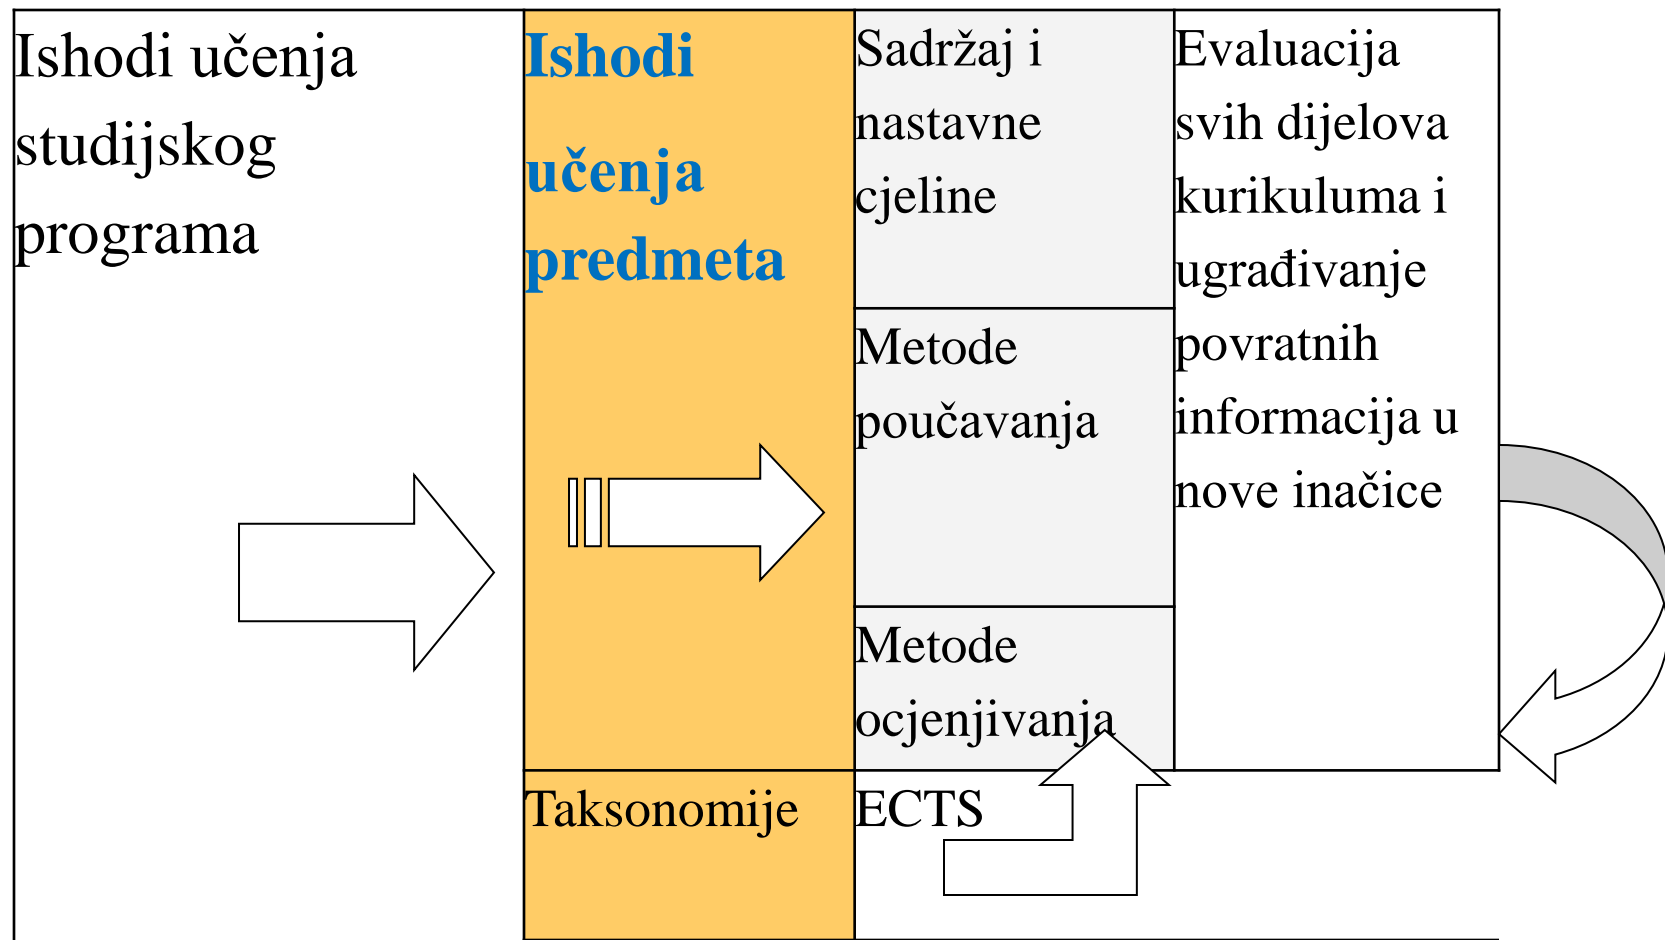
Ishodi učenja studijskog programa

Ishodi učenja predmeta

Sadržaj i nastavne cjeline

Metode poučavanja

Metode ocjenjivanja

Evaluacija svih dijelova kurikuluma i ugrađivanje povratnih informacija u nove inačice

Taksonomije

ECTS